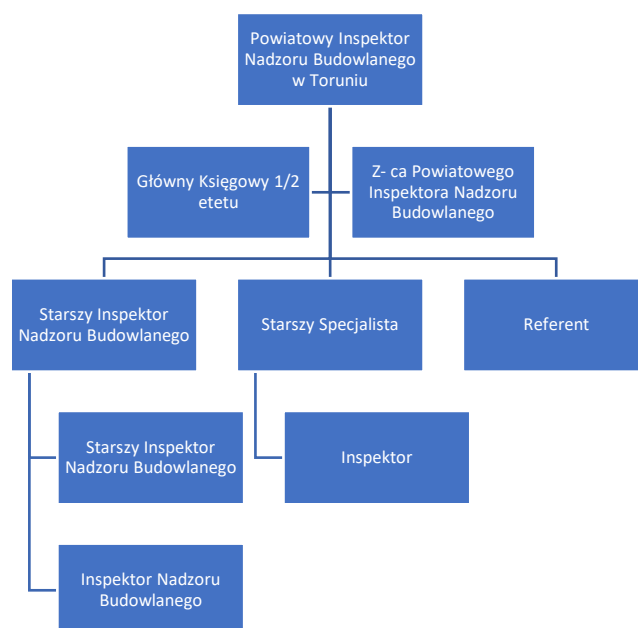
Powiatowy Inspektor Nadzoru Budowlanego w Toruniu

Główny Księgowy 1/2 etetu

Z- ca Powiatowego Inspektora Nadzoru Budowlanego

Starszy Inspektor Nadzoru Budowlanego

Starszy Specjalista

Referent

Starszy Inspektor Nadzoru Budowlanego

Inspektor

Inspektor Nadzoru Budowlanego